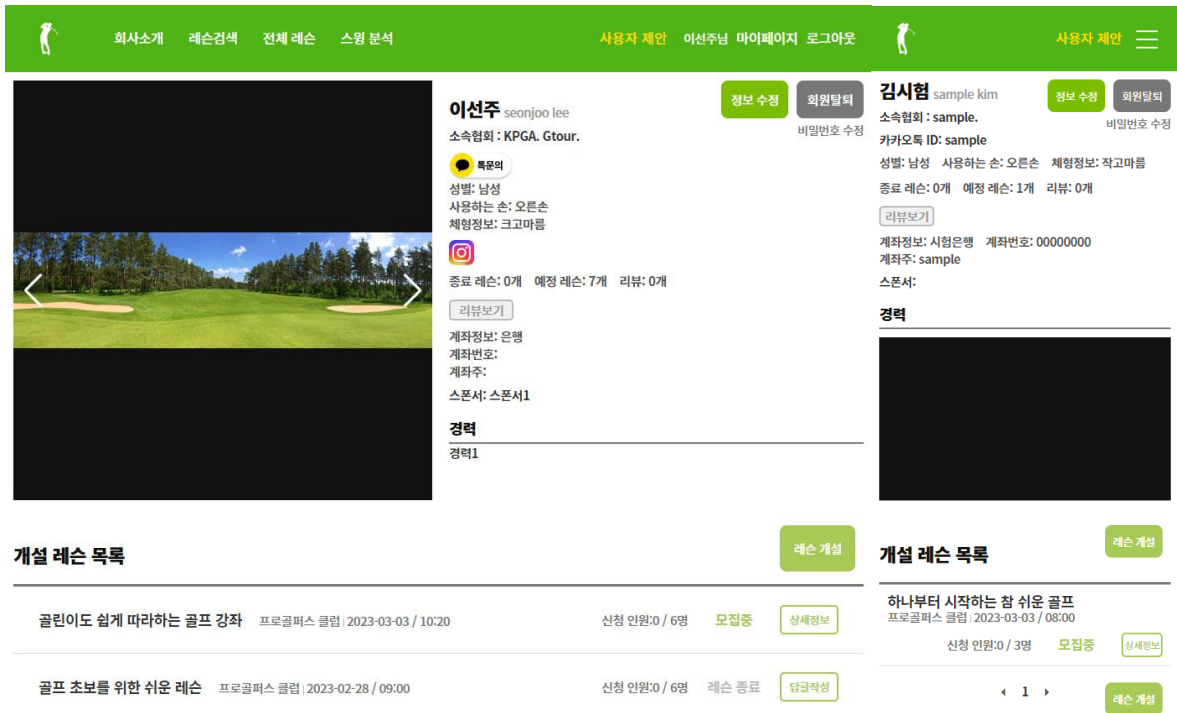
회사소개 레슨검색 전체 레슨 스윙 분석 사용자 제안 이선주님 마이페이지 로그아웃

이선주 seonjoo lee
정보 수정 회원탈퇴
비밀번호 수정
소속협회 : KPGA. Gtour.
톡문의
성별: 남성
사용하는 손: 오른손
체형정보: 크고마름
종료 레슨: 0개 예정 레슨: 7개 리뷰: 0개
리뷰보기
계좌정보: 은행
계좌번호:
계좌주:
스폰서: 스폰서1
경력
경력1

개설 레슨 목록
레슨 개설

| 골린이도 쉽게 따라하는 골프 강좌 | 프로골퍼스 클럽 | 2023-03-03 / 10:20 | 신청 인원:0 / 6명 | 모집중 | 상세정보 |
|---|---|---|---|---|---|
| 골프 초보를 위한 쉬운 레슨 | 프로골퍼스 클럽 | 2023-02-28 / 09:00 | 신청 인원:0 / 6명 | 레슨 종료 | 답글작성 |

사용자 제안

김시험 sample kim
정보 수정 회원탈퇴
비밀번호 수정
소속협회 : sample.
카카오톡 ID: sample
성별: 남성 사용하는 손: 오른손 체형정보: 작고마름
종료 레슨: 0개 예정 레슨: 1개 리뷰: 0개
리뷰보기
계좌정보: 시험은행 계좌번호: 00000000
계좌주: sample
스폰서:
경력

레슨 개설
개설 레슨 목록
하나부터 시작하는 참 쉬운 골프
프로골퍼스 클럽 | 2023-03-03 / 08:00
신청 인원:0 / 3명 모집중 상세정보
1
레슨 개설